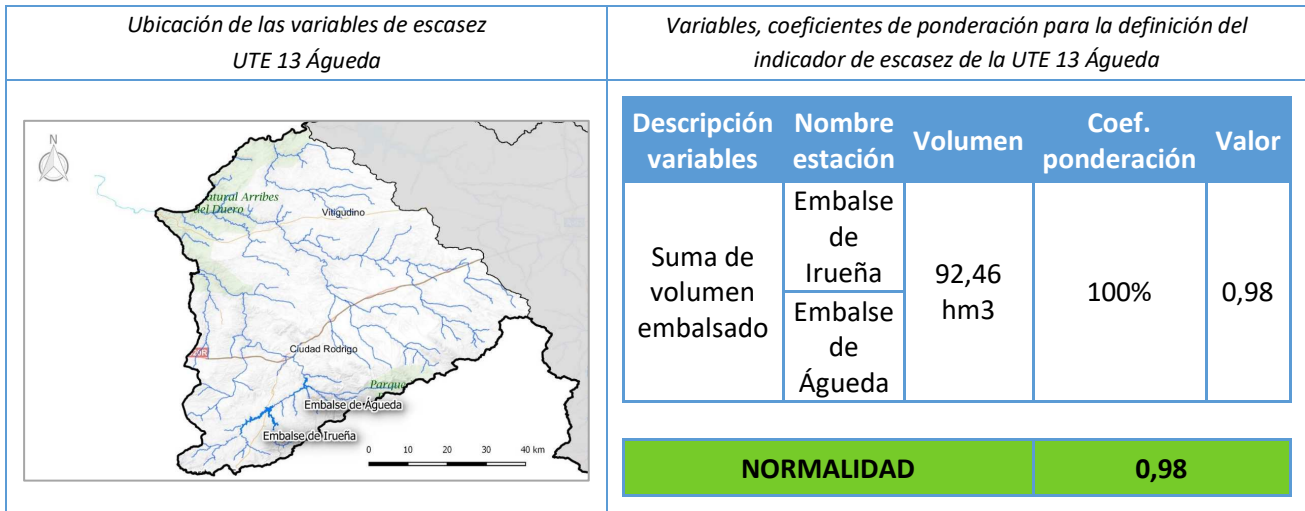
| Ubicación de las variables de escasez UTE 13 Águeda | Variables, coeficientes de ponderación para la definición del indicador de escasez de la UTE 13 Águeda |
|---|---|

N

Natural Arribes del Duero

Vitigudino

Ciudad Rodrigo

Parque

Embalse de Águeda

Embalse de Irueña

0 10 20 30 40 km

| Descripción variables | Nombre estación | Volumen | Coef. ponderación | Valor |
|---|---|---|---|---|
| Suma de volumen embalsado | Embalse de Irueña | 92,46 hm3 | 100% | 0,98 |
| | Embalse de Águeda | | | |

| NORMALIDAD | 0,98 |
|---|---|